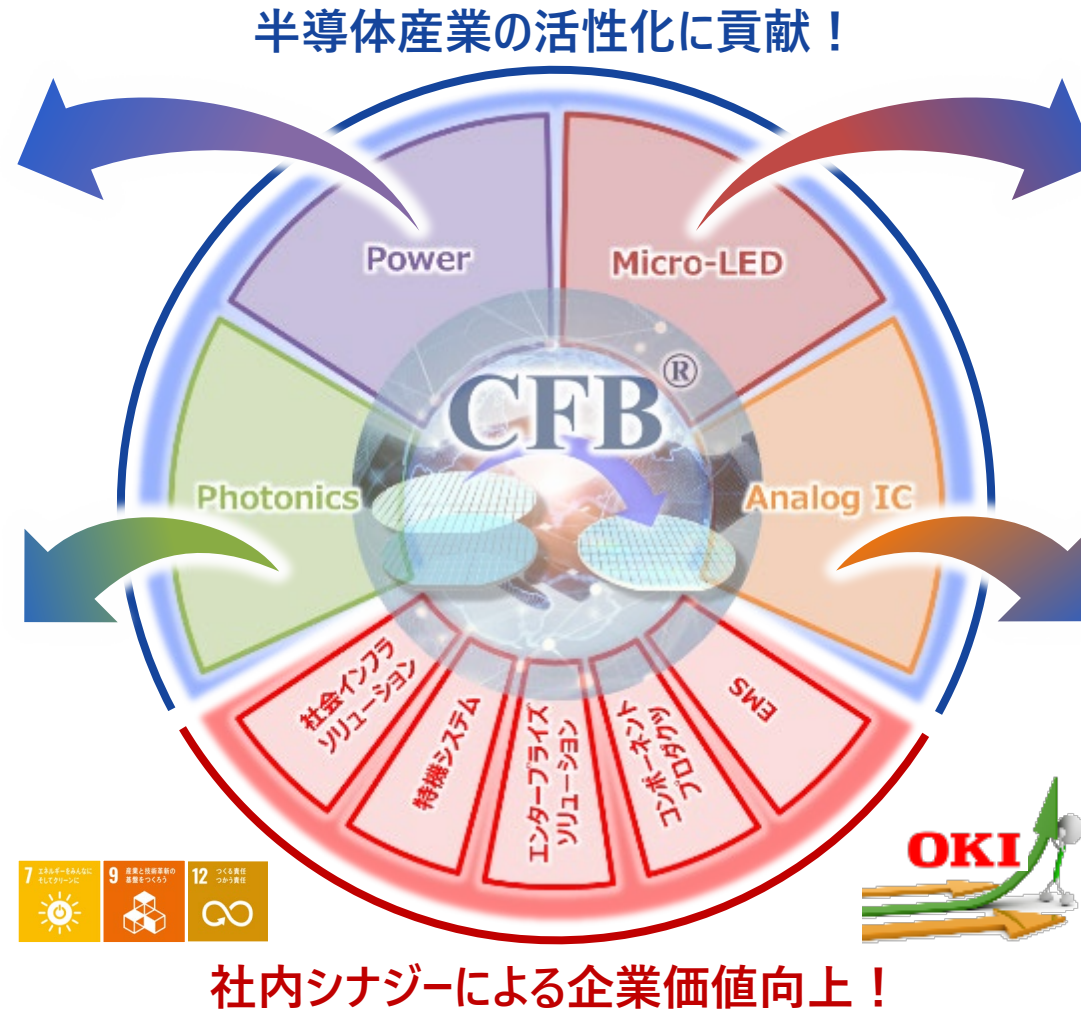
半導体産業の活性化に貢献！

Power

Micro-LED

CFB®

Photonics

Analog IC

社会インフラソリューション

特機システム

エンタープライズソリューション

コンポーネントプロダクツ

EMS

7 エネルギーをみんなに そしてクリーンに

9 産業と技術革新の基盤をつくろう

12 つくる責任 つかう責任

OKI

社内シナジーによる企業価値向上！